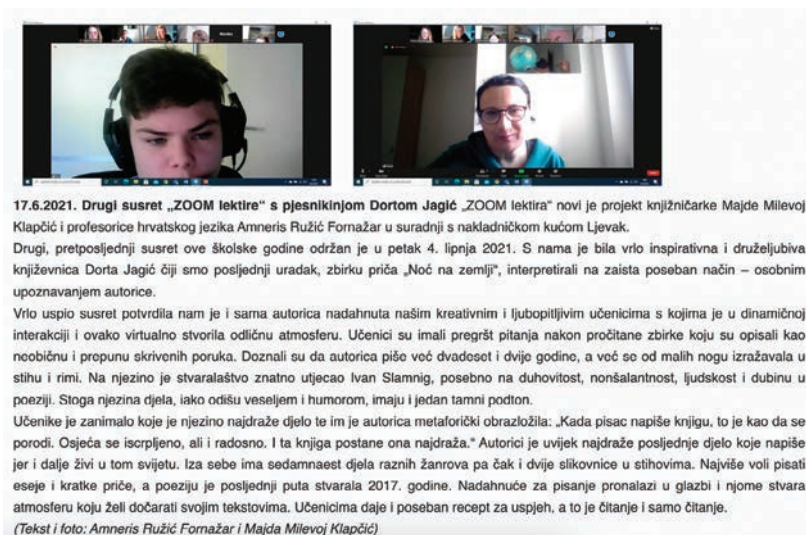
17.6.2021. Drugi susret „ZOOM lektire" s pjesnikinjom Dortom Jagić „ZOOM lektira" novi je projekt knjižničarke Majde Milevoj Klapčić i profesorice hrvatskog jezika Amneris Ružić Fornažar u suradnji s nakladničkom kućom Ljevak.

Drugi, pretposljednji susret ove školske godine održan je u petak 4. lipnja 2021. S nama je bila vrlo inspirativna i druželjubiva književnica Dorta Jagić čiji smo posljednji uradak, zbirku priča „Noć na zemlji", interpretirali na zaista poseban način – osobnim upoznavanjem autorice.

Vrlo uspio susret potvrdila nam je i sama autorica nadahnuta našim kreativnim i ljubopitljivim učenicima s kojima je u dinamičnoj interakciji i ovako virtualno stvorila odličnu atmosferu. Učenici su imali pregršt pitanja nakon pročitane zbirke koju su opisali kao neobičnu i propunu skrivenih poruka. Doznali su da autorica piše već dvadeset i dvije godine, a već se od malih nogu izražavala u stihu i rimi. Na njezino je stvaralaštvo znatno utjecao Ivan Slamnig, posebno na duhovitost, nonšalantnost, ljudskost i dubinu u poeziji. Stoga njezina djela, iako odišu veseljem i humorom, imaju i jedan tamni podton.

Učenike je zanimalo koje je njezino najdraže djelo te im je autorica metaforički obrazložila: „Kada pisac napiše knjigu, to je kao da se porodi. Osjeća se iscrpljeno, ali i radosno. I ta knjiga postane ona najdraža." Autorici je uvijek najdraže posljednje djelo koje napiše jer i dalje živi u tom svijetu. Iza sebe ima sedamnaest djela raznih žanrova pa čak i dvije slikovnice u stihovima. Najviše voli pisati eseje i kratke priče, a poeziju je posljednji puta stvarala 2017. godine. Nadahnuće za pisanje pronalazi u glazbi i njome stvara atmosferu koju želi dočarati svojim tekstovima. Učenicima daje i poseban recept za uspjeh, a to je čitanje i samo čitanje.

(Tekst i foto: Amneris Ružić Fornažar i Majda Milevoj Klapčić)